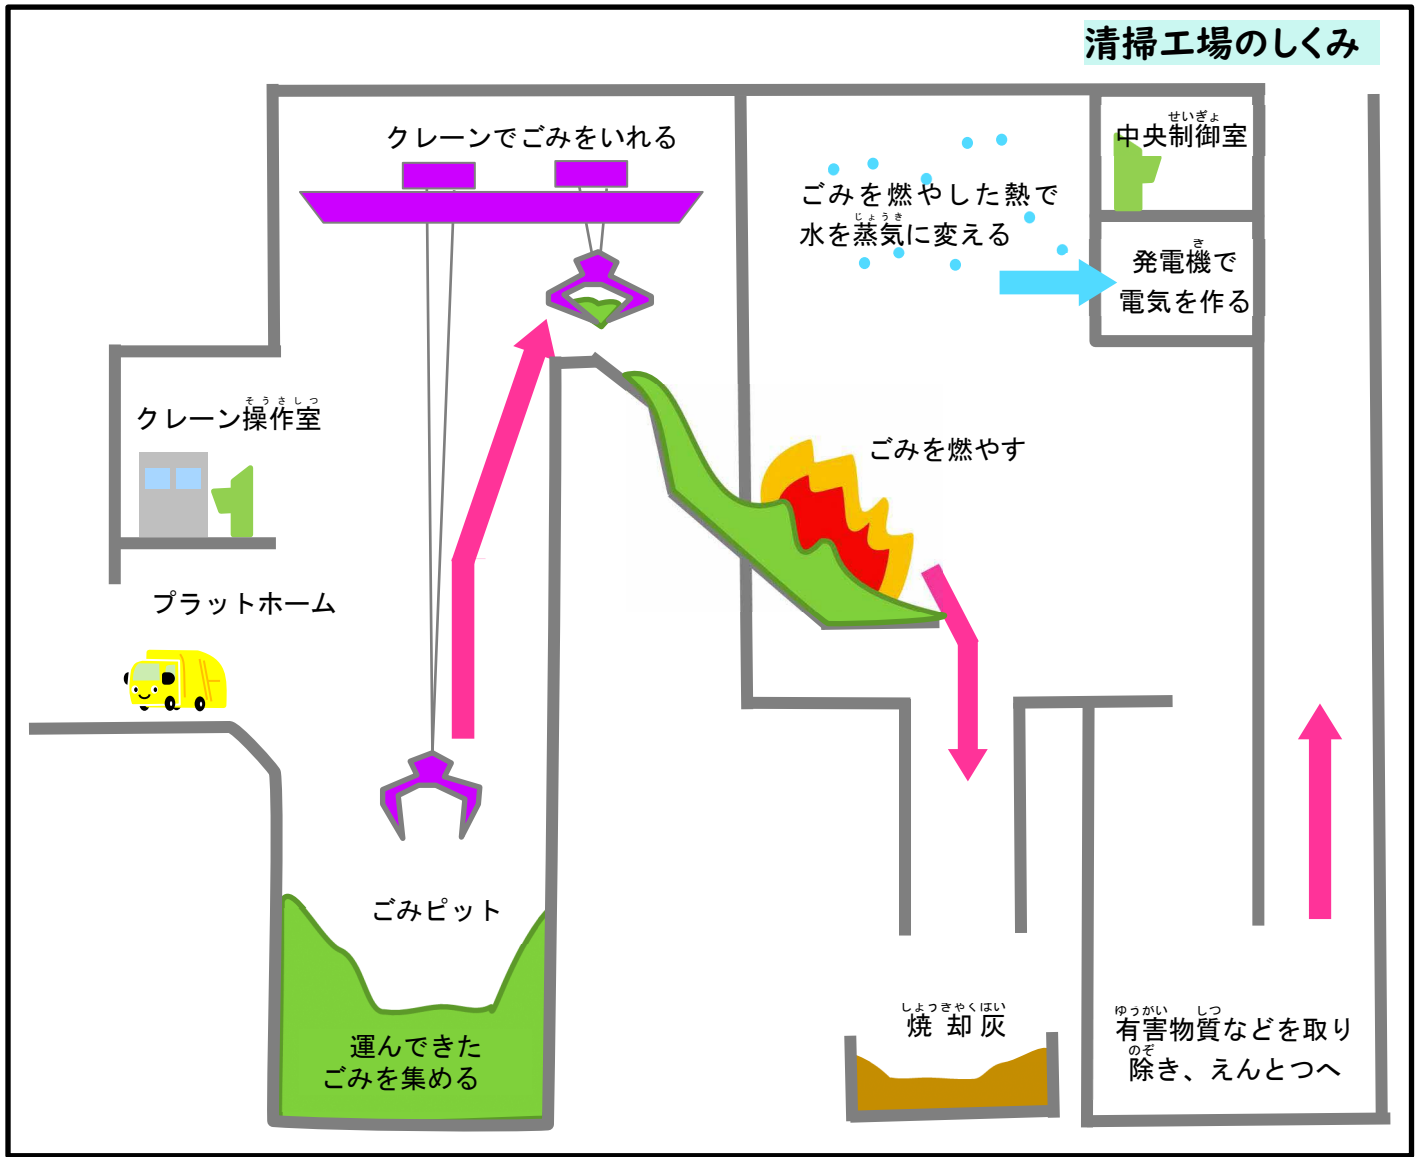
清掃工場のしくみ

クレーンでごみをいれる

ごみを燃やした熱で水を蒸気に変える

中央制御室

発電機で電気を作る

クレーン操作室

ごみを燃やす

プラットホーム

ごみピット

運んできたごみを集める

焼却灰

有害物質などを取り除き、えんとつへ